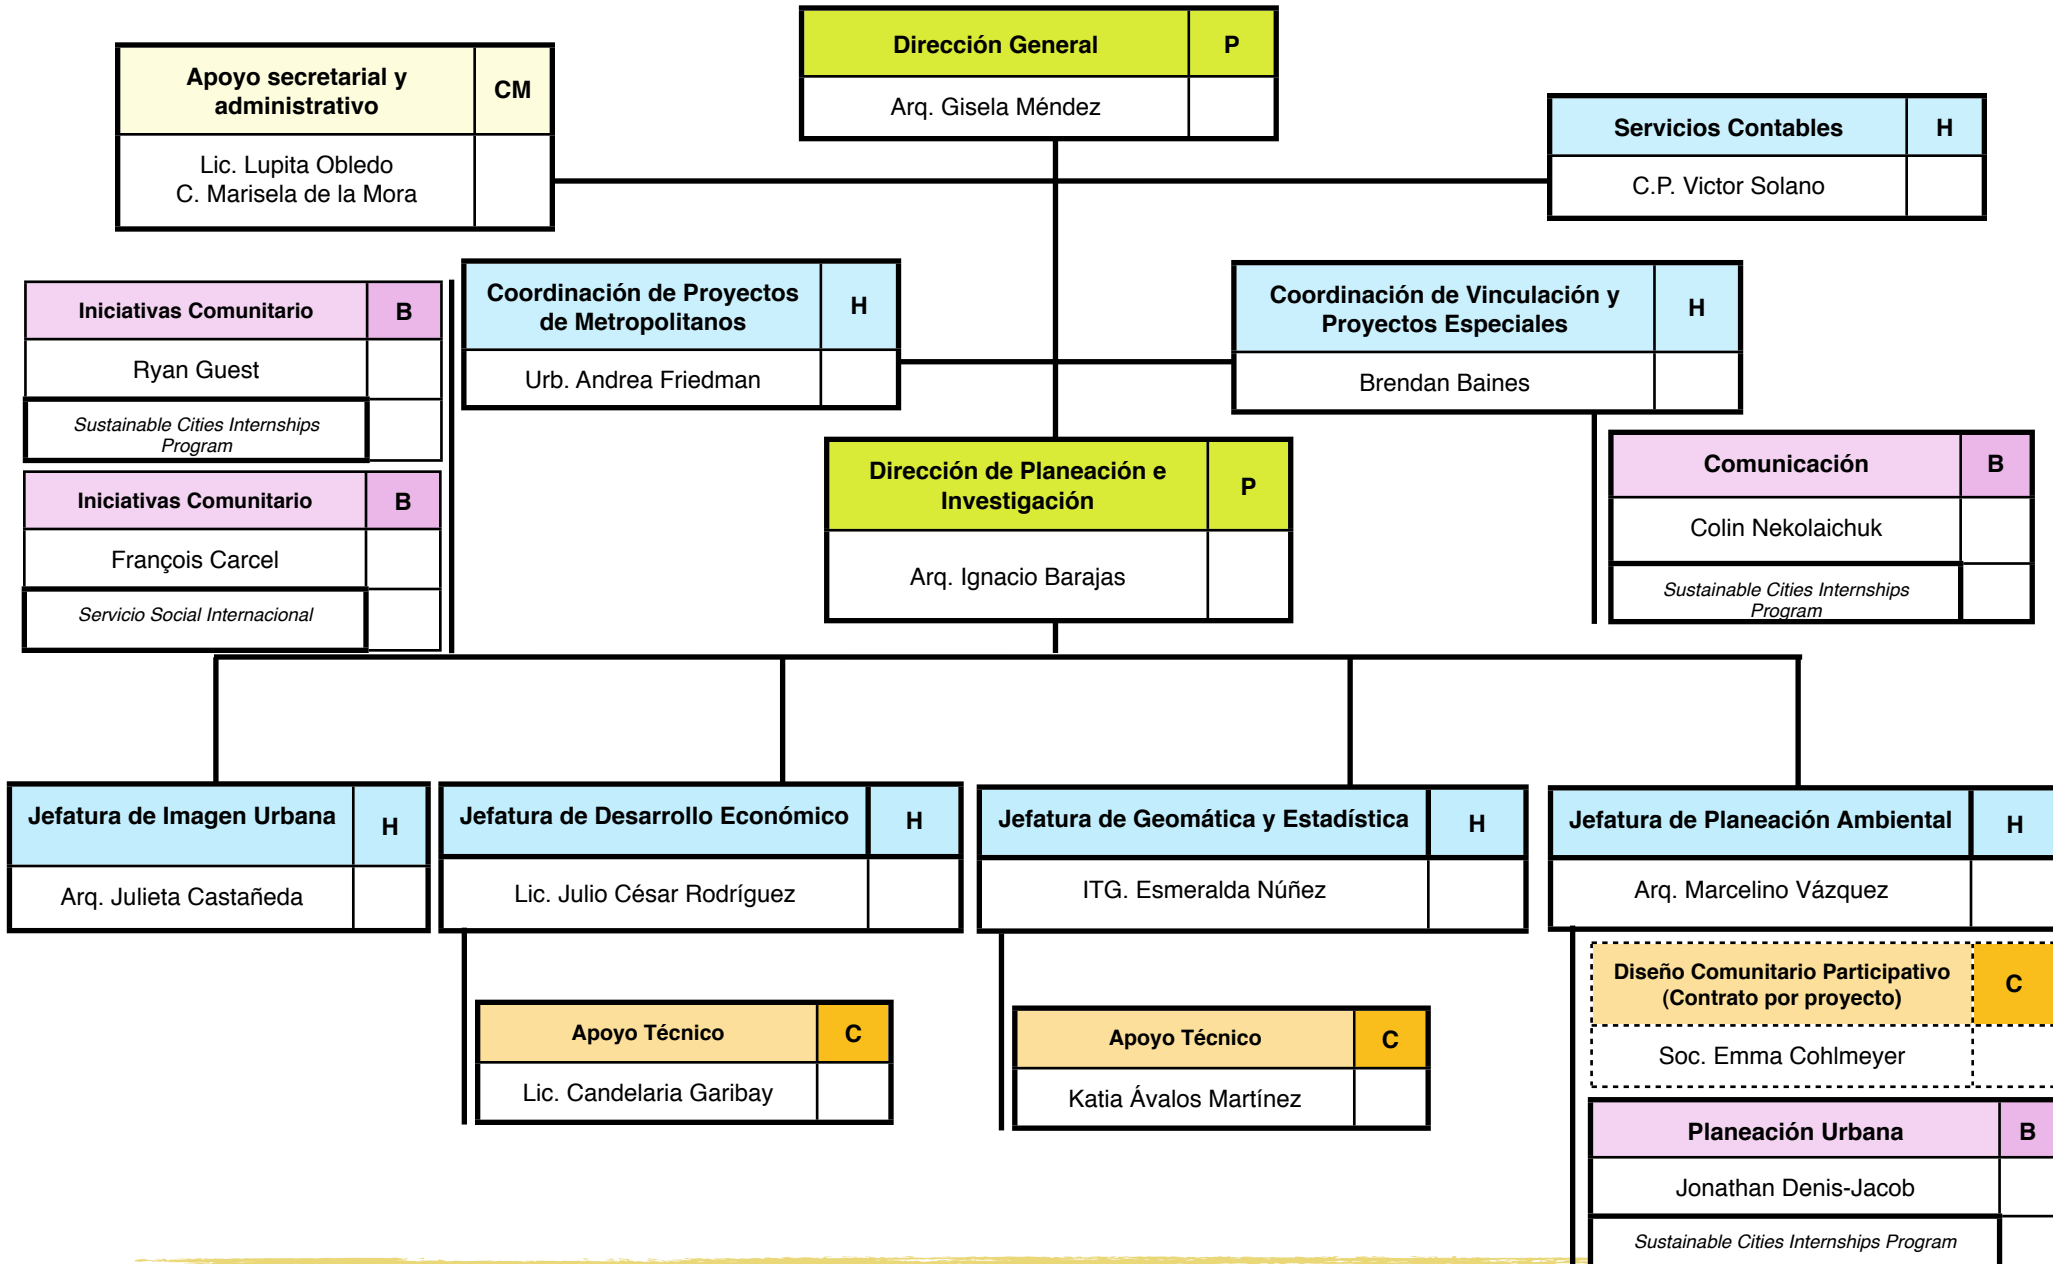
Dirección General | P
Arq. Gisela Méndez

Apoyo secretarial y administrativo | CM
Lic. Lupita Obledo
C. Marisela de la Mora

Servicios Contables | H
C.P. Victor Solano

Iniciativas Comunitario | B
Ryan Guest
Sustainable Cities Internships Program

Iniciativas Comunitario | B
François Carcel
Servicio Social Internacional

Coordinación de Proyectos de Metropolitanos | H
Urb. Andrea Friedman

Coordinación de Vinculación y Proyectos Especiales | H
Brendan Baines

Dirección de Planeación e Investigación | P
Arq. Ignacio Barajas

Comunicación | B
Colin Nekolaichuk
Sustainable Cities Internships Program

Jefatura de Imagen Urbana | H
Arq. Julieta Castañeda

Jefatura de Desarrollo Económico | H
Lic. Julio César Rodríguez

Apoyo Técnico | C
Lic. Candelaria Garibay

Jefatura de Geomática y Estadística | H
ITG. Esmeralda Núñez

Apoyo Técnico | C
Katia Ávalos Martínez

Jefatura de Planeación Ambiental | H
Arq. Marcelino Vázquez

Diseño Comunitario Participativo (Contrato por proyecto) | C
Soc. Emma Cohlmeyer

Planeación Urbana | B
Jonathan Denis-Jacob
Sustainable Cities Internships Program